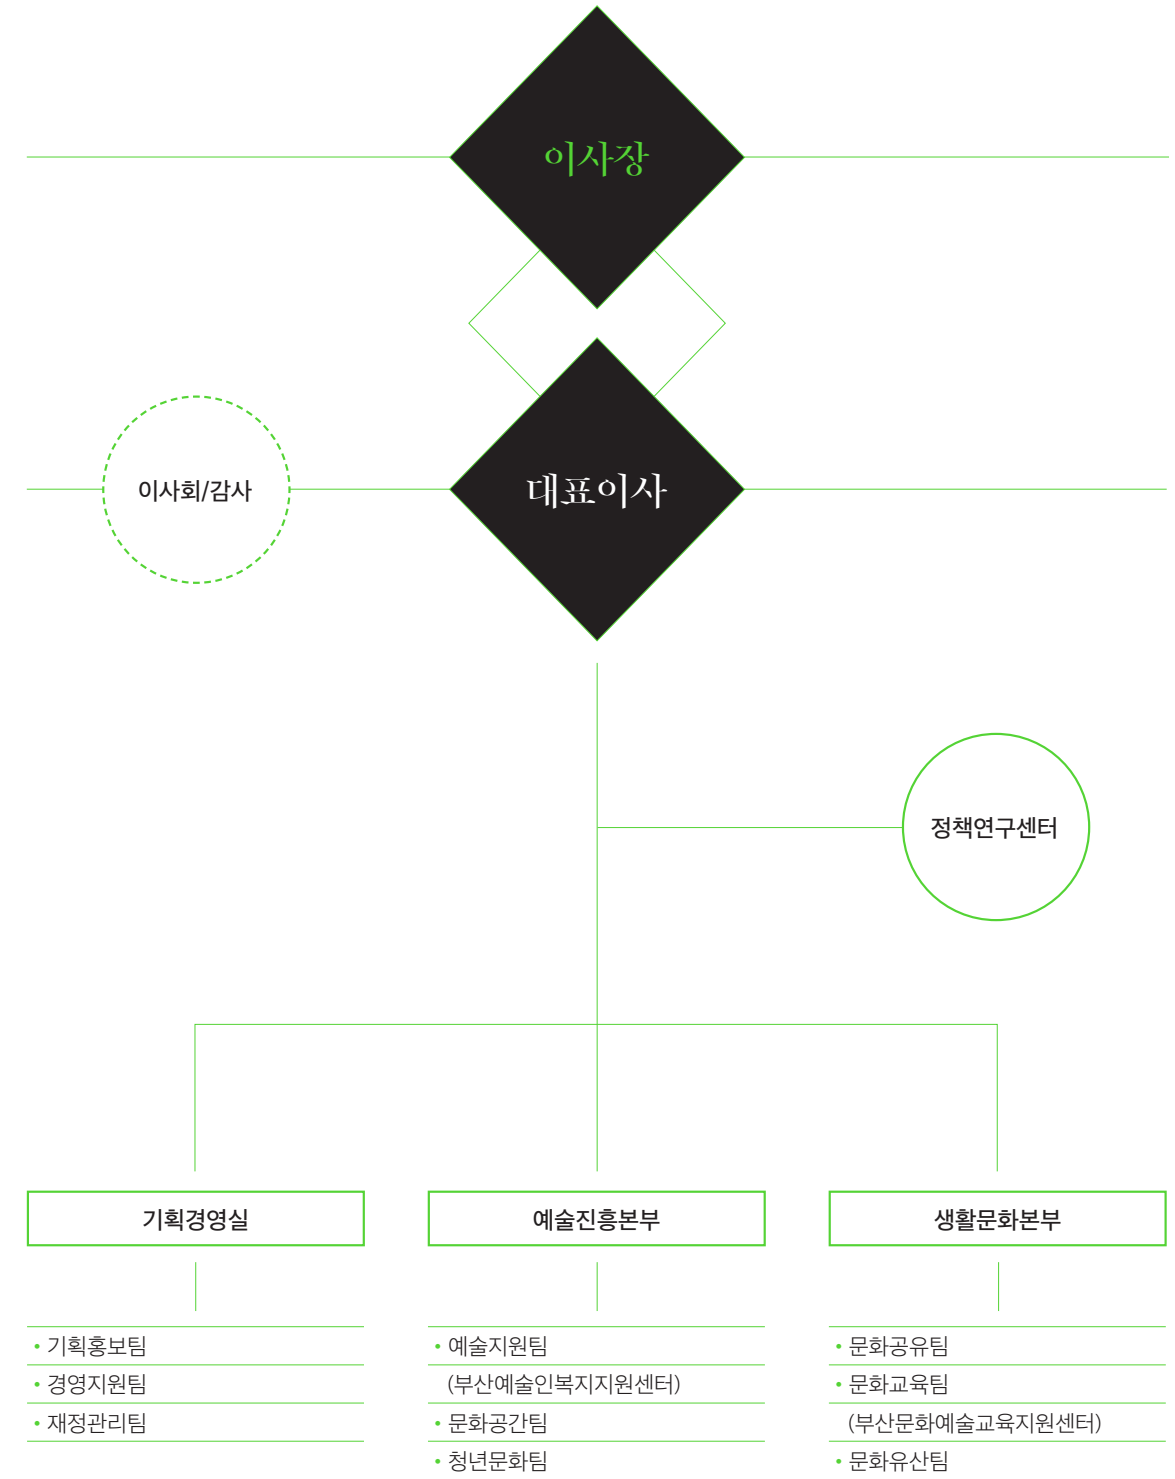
이사장

이사회/감사

대표이사

정책연구센터

기획경영실

• 기획홍보팀
• 경영지원팀
• 재정관리팀

예술진흥본부

• 예술지원팀
(부산예술인복지지원센터)
• 문화공간팀
• 청년문화팀

생활문화본부

• 문화공유팀
• 문화교육팀
(부산문화예술교육지원센터)
• 문화유산팀